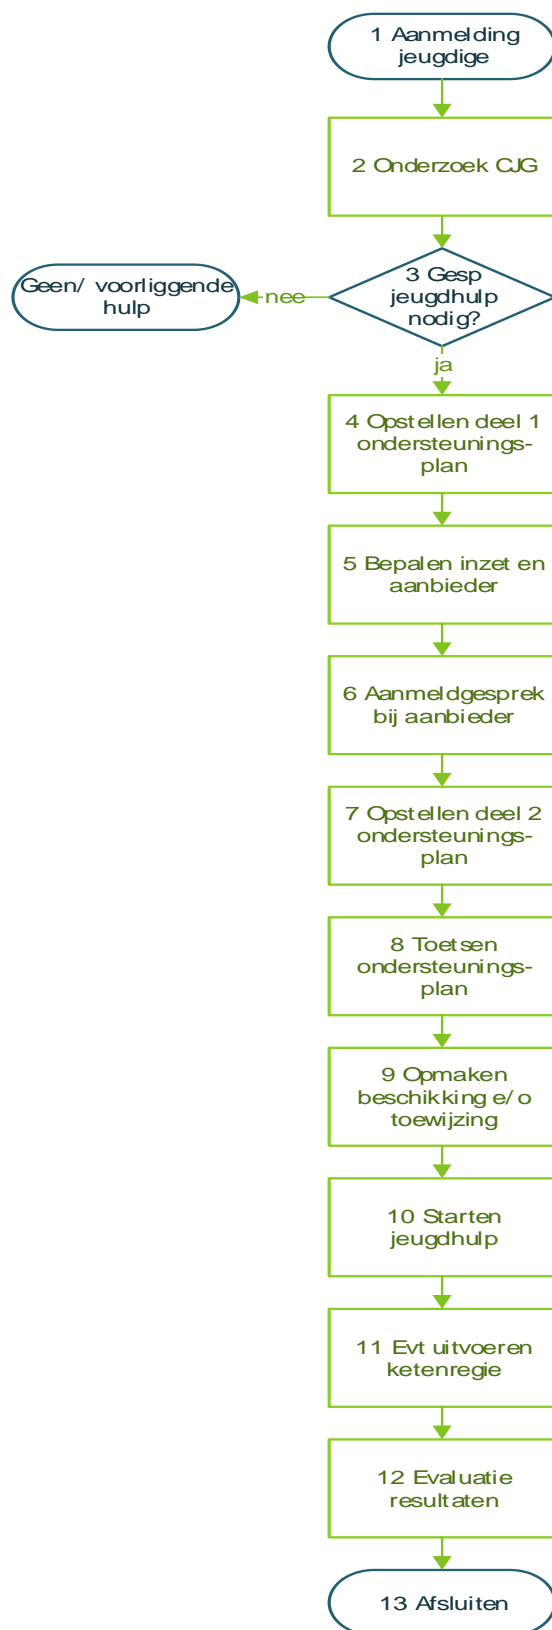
1 Aanmelding jeugdige

2 Onderzoek CJG

Geen/ voorliggende hulp

nee

3 Gesp jeugdhulp nodig?

ja

4 Opstellen deel 1 ondersteuningsplan

5 Bepalen inzet en aanbieder

6 Aanmeldgesprek bij aanbieder

7 Opstellen deel 2 ondersteuningsplan

8 Toetsen ondersteuningsplan

9 Opmaken beschikking e/o toewijzing

10 Starten jeugdhulp

11 Evt uitvoeren ketenregie

12 Evaluatie resultaten

13 Afsluiten